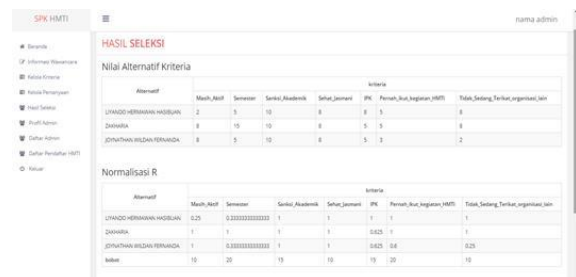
SPK HMTI

nama admin

Beranda
Informasi Wawancara
Kelola Kriteria
Kelola Pertanyaan
Hasil Seleksi
Profil Admin
Daftar Admin
Daftar Pendaftar HMTI
Keluar

HASIL SELEKSI

Nilai Alternatif Kriteria

| Alternatif | Masih_Aktif | Semester | Sanksi_Akademik | Sehat_Jasmani | IPK | Pernah_ikut_kegiatan_HMTI | Tidak_Sedang_Terikat_organisasi_lain |
|---|---|---|---|---|---|---|---|
| LIYANDO HERMAWAN HASIBUAN | 2 | 5 | 10 | 8 | 8 | 5 | 8 |
| ZAKHARIA | 8 | 15 | 10 | 8 | 5 | 5 | 8 |
| JOYNATHAN WILDAN FERNANDA | 8 | 5 | 10 | 8 | 5 | 3 | 2 |

Normalisasi R

| Alternatif | Masih_Aktif | Semester | Sanksi_Akademik | Sehat_Jasmani | IPK | Pernah_ikut_kegiatan_HMTI | Tidak_Sedang_Terikat_organisasi_lain |
|---|---|---|---|---|---|---|---|
| LIYANDO HERMAWAN HASIBUAN | 0.25 | 0.33333333333333 | 1 | 1 | 1 | 1 | 1 |
| ZAKHARIA | 1 | 1 | 1 | 1 | 0.625 | 1 | 1 |
| JOYNATHAN WILDAN FERNANDA | 1 | 0.33333333333333 | 1 | 1 | 0.625 | 0.6 | 0.25 |
| bobot | 10 | 20 | 15 | 10 | 15 | 20 | 10 |